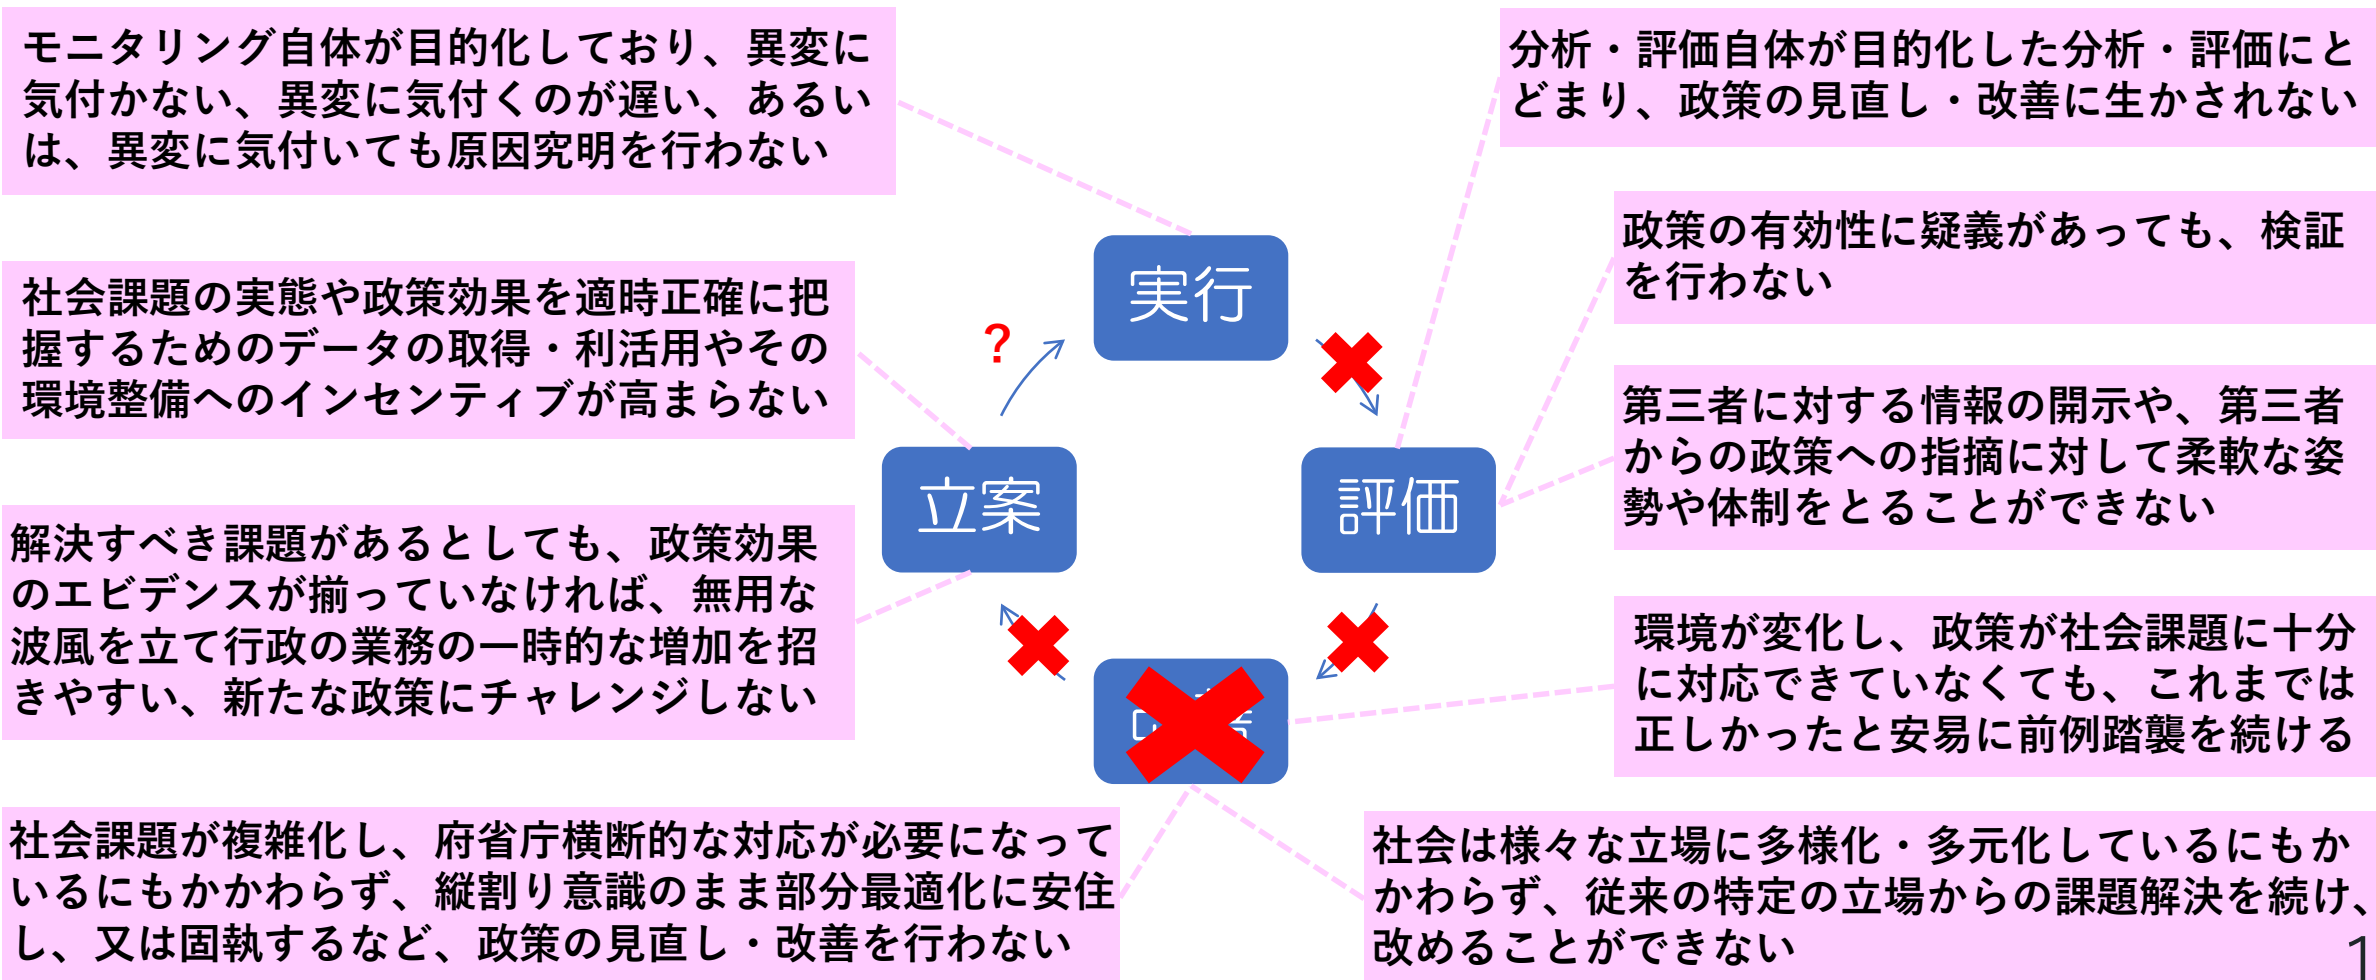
モニタリング自体が目的化しており、異変に気付かない、異変に気付くのが遅い、あるいは、異変に気付いても原因究明を行わない

分析・評価自体が目的化した分析・評価にとどまり、政策の見直し・改善に生かされない

政策の有効性に疑義があっても、検証を行わない

社会課題の実態や政策効果を適時正確に把握するためのデータの取得・利活用やその環境整備へのインセンティブが高まらない

?

実行

立案

評価

第三者に対する情報の開示や、第三者からの政策への指摘に対して柔軟な姿勢や体制をとることができない

解決すべき課題があるとしても、政策効果のエビデンスが揃っていなければ、無用な波風を立て行政の業務の一時的な増加を招きやすい、新たな政策にチャレンジしない

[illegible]

環境が変化し、政策が社会課題に十分に対応できていなくても、これまでは正しかったと安易に前例踏襲を続ける

社会課題が複雑化し、府省庁横断的な対応が必要になっているにもかかわらず、縦割り意識のまま部分最適化に安住し、又は固執するなど、政策の見直し・改善を行わない

社会は様々な立場に多様化・多元化しているにもかかわらず、従来の特定の立場からの課題解決を続け、改めることができない

1